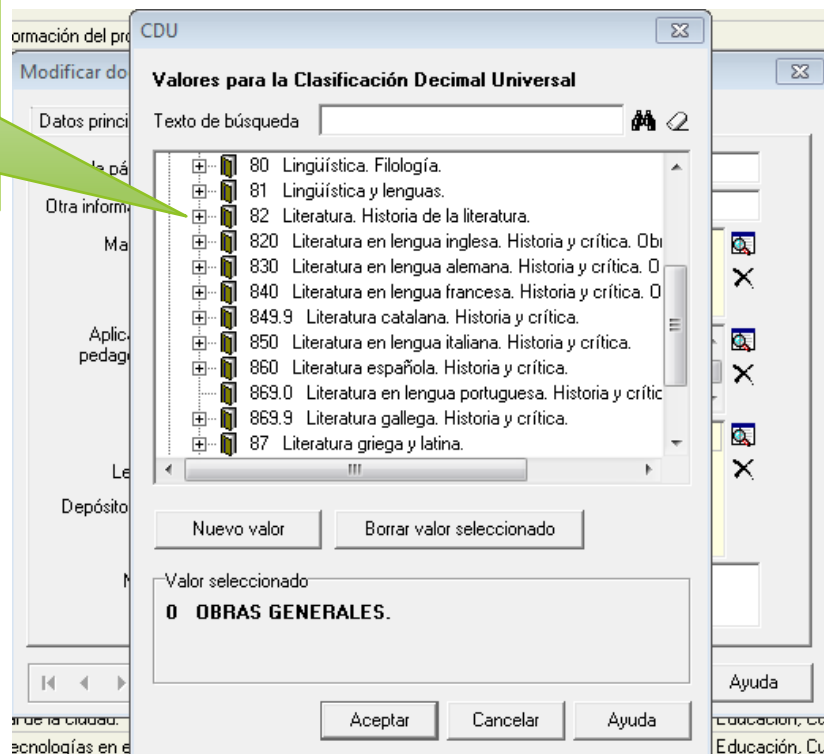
ormación del pro
Modificar do
Datos princi
la pá
Otra inform
Ma
Aplic
pedag
Le
Depósito
N

CDU
Valores para la Clasificación Decimal Universal
Texto de búsqueda
80 Lingüística. Filología.
81 Lingüística y lenguas.
82 Literatura. Historia de la literatura.
820 Literatura en lengua inglesa. Historia y crítica. Obi
830 Literatura en lengua alemana. Historia y crítica. O
840 Literatura en lengua francesa. Historia y crítica. O
849.9 Literatura catalana. Historia y crítica.
850 Literatura en lengua italiana. Historia y crítica.
860 Literatura española. Historia y crítica.
869.0 Literatura en lengua portuguesa. Historia y crític
869.9 Literatura gallega. Historia y crítica.
87 Literatura griega y latina.
Nuevo valor
Borrar valor seleccionado
Valor seleccionado
0 OBRAS GENERALES.
Aceptar
Cancelar
Ayuda

Ayuda
r de la ciudad.
ecnologías en e
Educación, Cu
Educación, Cu